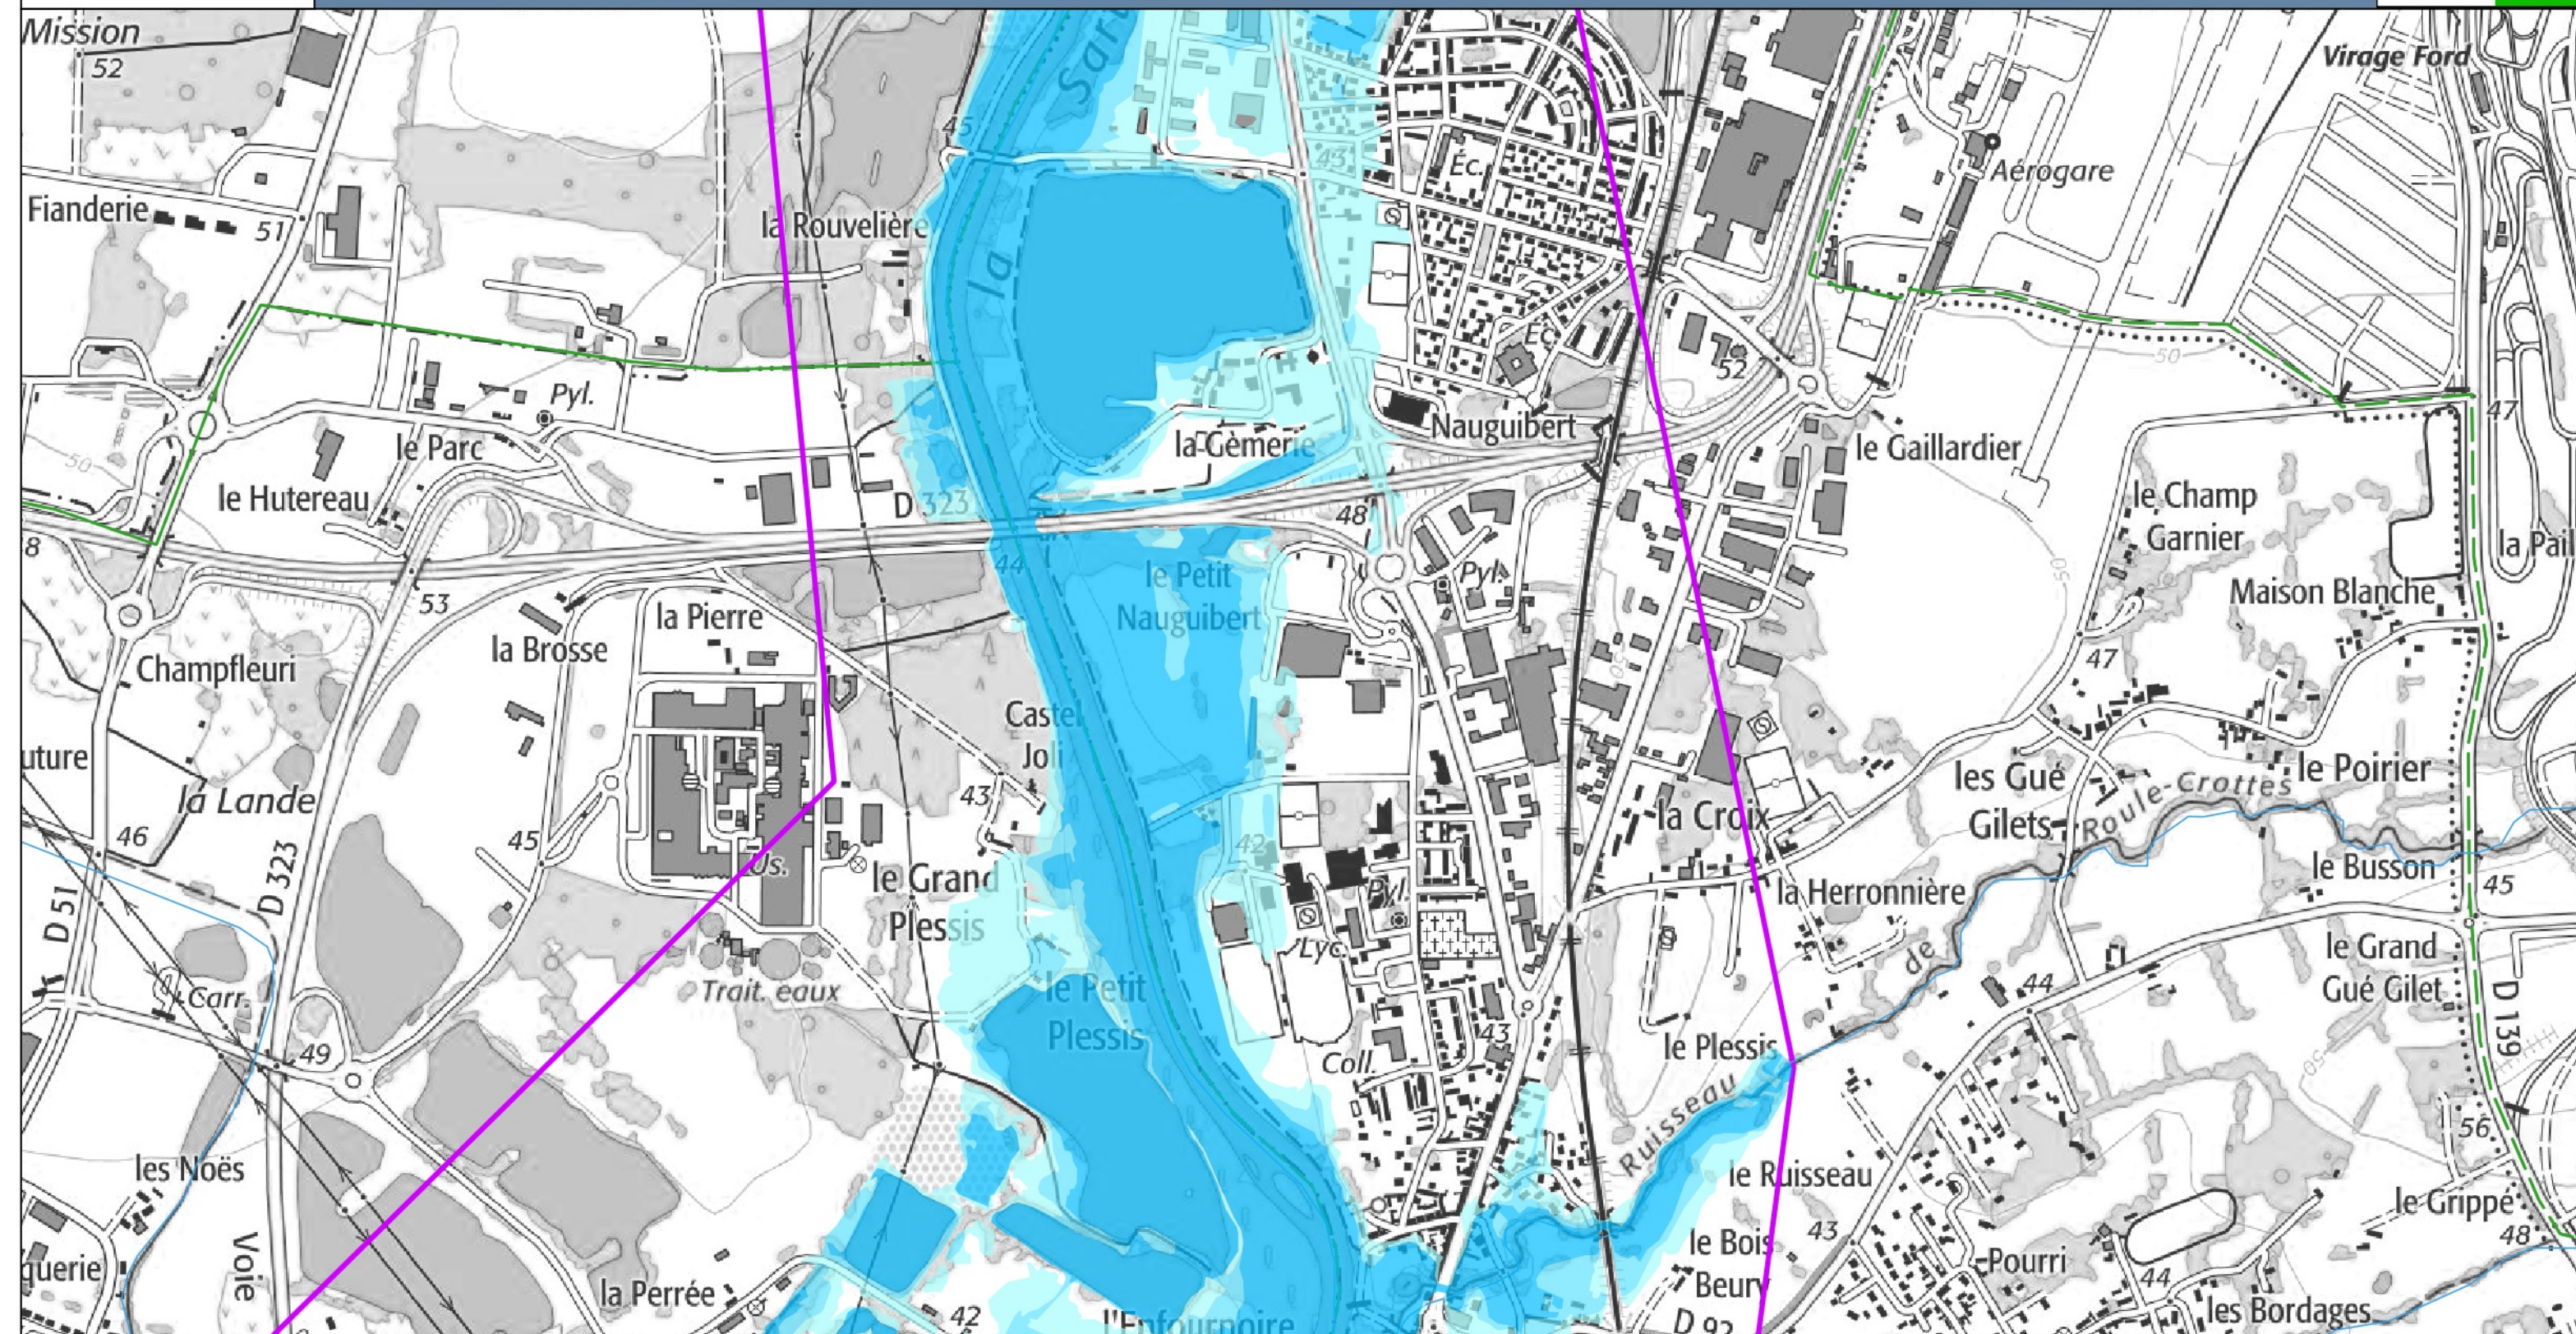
Mission
52
Fianderie
51
la Rouvelière
45
la Sar
Éc.
43
Virage Ford
Aérogare
Pyl.
le Parc
le Hutereau
D 323
la Gèmerie
Nauguibert
52
50
le Gaillardier
47
48
le Champ Garnier
la Pail
Maison Blanche
8
53
44
le Petit Nauguibert
Pyl.
la Pierre
la Brosse
Champfleuri
Castel Joli
47
uture
la Lande
46
43
les Gué Gilets
Roule-Crottes
le Poirier
la Croix
le Busson
45
42
Pyl.
la Herronnière
45
D 323
D 51
Us.
le Grand Plessis
Lyc.
de
44
le Grand Gué Gilet
D 139
Carr.
Trait. eaux
le Petit Plessis
43
le Plessis
49
Coll.
Ruisseau
56
les Noës
le Ruisseau
le Grippé
43
Voie
querie
la Perrée
42
l'Enfournoire
le Bois Beury
D 92
Pourri
44
48
les Bordages